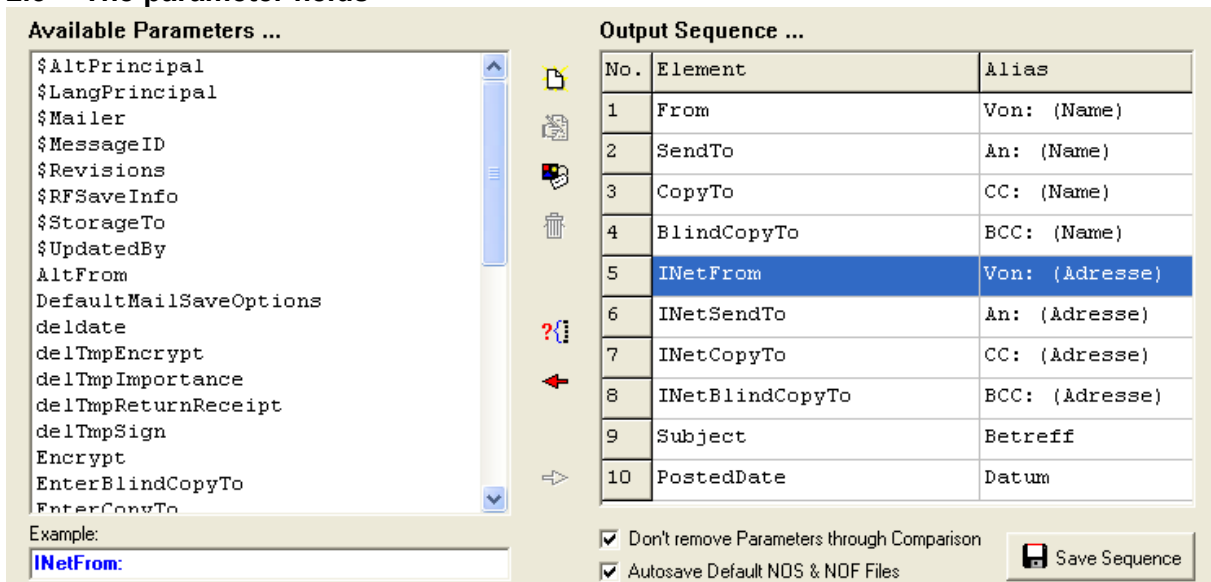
2.6 The parameter fields

Available Parameters ...

$AltPrincipal
$LangPrincipal
$Mailer
$MessageID
$Revisions
$RFSaveInfo
$StorageTo
$UpdatedBy
AltFrom
DefaultMailSaveOptions
deldate
delTmpEncrypt
delTmpImportance
delTmpReturnReceipt
delTmpSign
Encrypt
EnterBlindCopyTo
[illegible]

Example:
INetFrom:

Output Sequence ...

| No. | Element | Alias |
|---|---|---|
| 1 | From | Von: (Name) |
| 2 | SendTo | An: (Name) |
| 3 | CopyTo | CC: (Name) |
| 4 | BlindCopyTo | BCC: (Name) |
| 5 | INetFrom | Von: (Adresse) |
| 6 | INetSendTo | An: (Adresse) |
| 7 | INetCopyTo | CC: (Adresse) |
| 8 | INetBlindCopyTo | BCC: (Adresse) |
| 9 | Subject | Betreff |
| 10 | PostedDate | Datum |

Don't remove Parameters through Comparison
Autosave Default NOS & NOF Files
Save Sequence